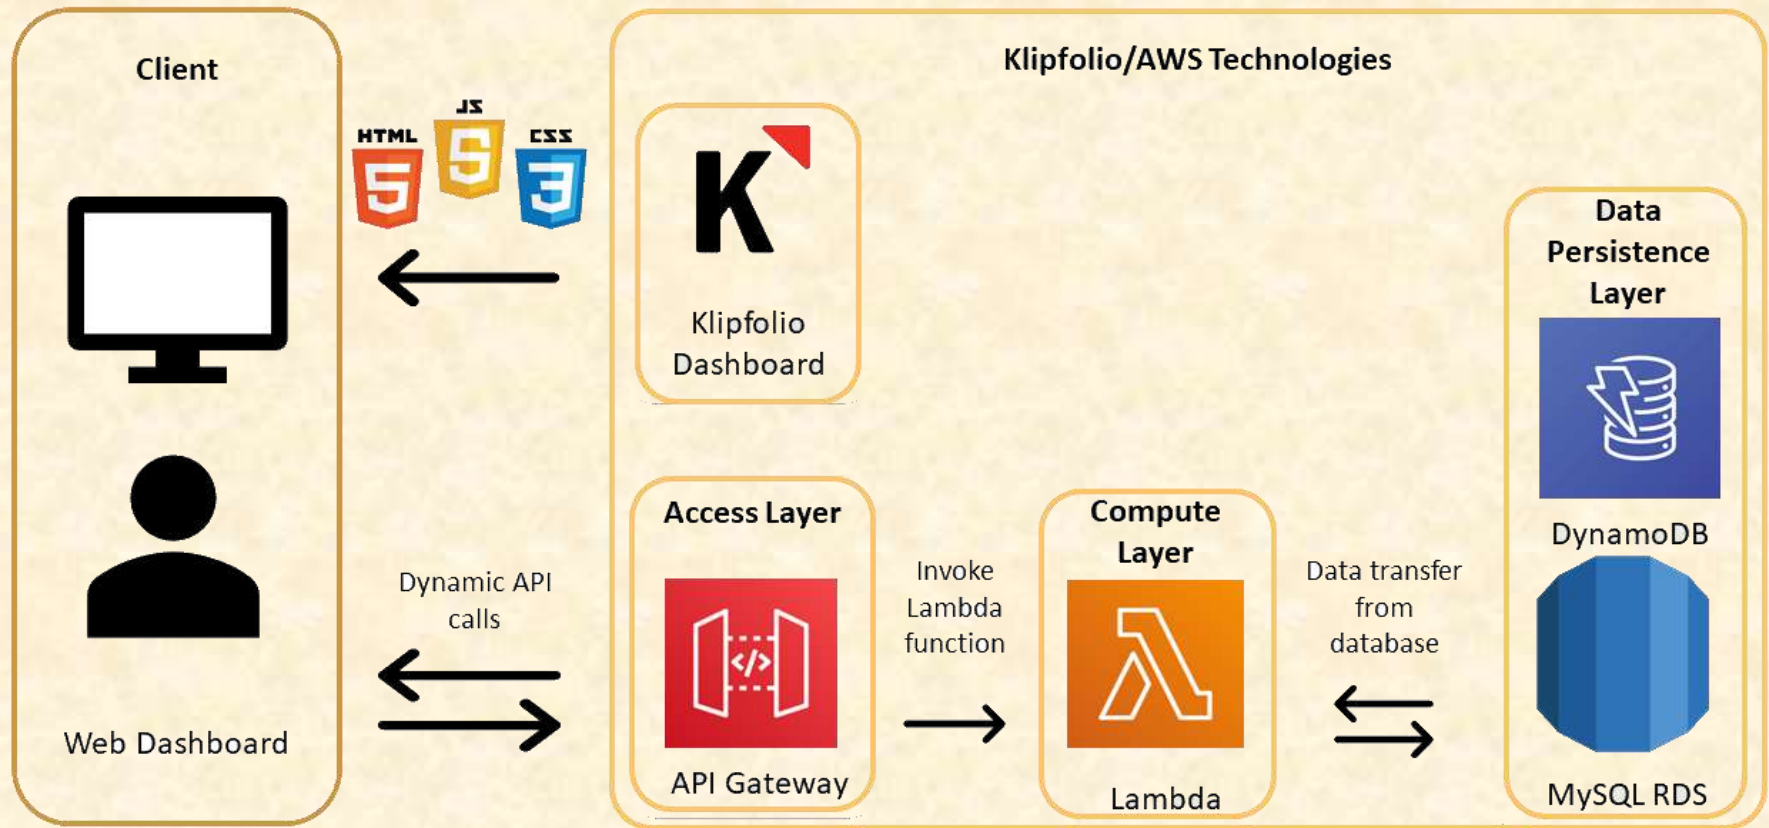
Client

Web Dashboard

HTML

JS

CSS

Dynamic API calls

Klipfolio/AWS Technologies

Klipfolio Dashboard

Access Layer

API Gateway

Invoke Lambda function

Compute Layer

Lambda

Data transfer from database

Data Persistence Layer

DynamoDB

MySQL RDS